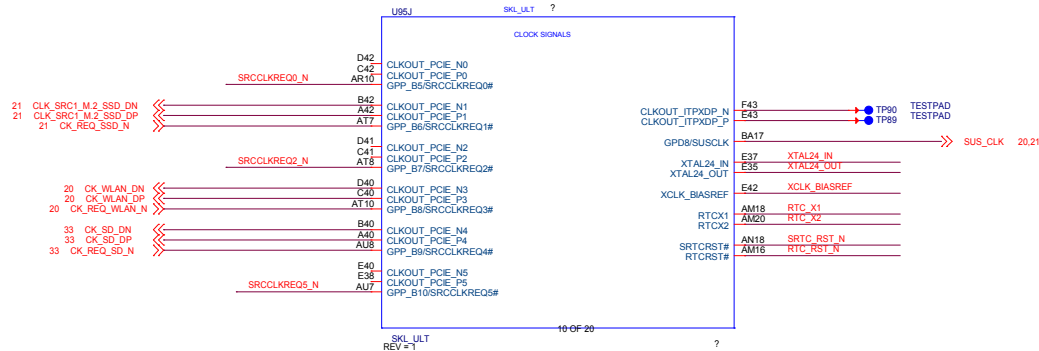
U95J

SKL_ULT

?

CLOCK SIGNALS

D42
C42
SRCCLKREQ0_N
AR10
CLKOUT_PCIE_N0
CLKOUT_PCIE_P0
GPP_B5/SRCCLKREQ0#

21 CLK_SRC1_M.2_SSD_DN
21 CLK_SRC1_M.2_SSD_DP
21 CK_REQ_SSD_N
B42
A42
AT7
CLKOUT_PCIE_N1
CLKOUT_PCIE_P1
GPP_B6/SRCCLKREQ1#

D41
C41
SRCCLKREQ2_N
AT8
CLKOUT_PCIE_N2
CLKOUT_PCIE_P2
GPP_B7/SRCCLKREQ2#

20 CK_WLAN_DN
20 CK_WLAN_DP
20 CK_REQ_WLAN_N
D40
C40
AT10
CLKOUT_PCIE_N3
CLKOUT_PCIE_P3
GPP_B8/SRCCLKREQ3#

33 CK_SD_DN
33 CK_SD_DP
33 CK_REQ_SD_N
B40
A40
AU8
CLKOUT_PCIE_N4
CLKOUT_PCIE_P4
GPP_B9/SRCCLKREQ4#

E40
E38
SRCCLKREQ5_N
AU7
CLKOUT_PCIE_N5
CLKOUT_PCIE_P5
GPP_B10/SRCCLKREQ5#

CLKOUT_ITPXDP_N
CLKOUT_ITPXDP_P
F43
E43
TP90 TESTPAD
TP89 TESTPAD

GPD8/SUSCLK
BA17
SUS_CLK 20,21

XTAL24_IN
XTAL24_OUT
E37
E35
XTAL24_IN
XTAL24_OUT

XCLK_BIASREF
E42
XCLK_BIASREF

RTCX1
RTCX2
AM18
AM20
RTC_X1
RTC_X2

SRTCRST#
RTCRST#
AN18
AM16
SRTC_RST_N
RTC_RST_N

10 OF 20

SKL_ULT
REV = 1

?